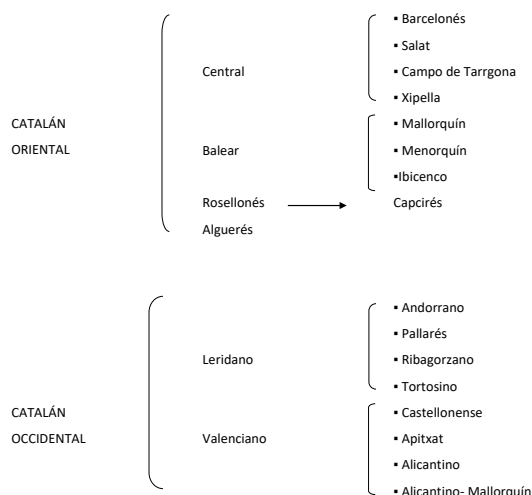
CATALÁN ORIENTAL

Central

▪ Barcelonés
▪ Salat
▪ Campo de Tarrgona
▪ Xipella

Balear

▪ Mallorquín
▪ Menorquín
▪Ibicenco

Rosellonés → Capcirés

Alguerés

CATALÁN OCCIDENTAL

Leridano

▪ Andorrano
▪ Pallarés
▪ Ribagorzano
▪ Tortosino

Valenciano

▪ Castellonense
▪ Apitxat
▪ Alicantino
▪ Alicantino- Mallorquín